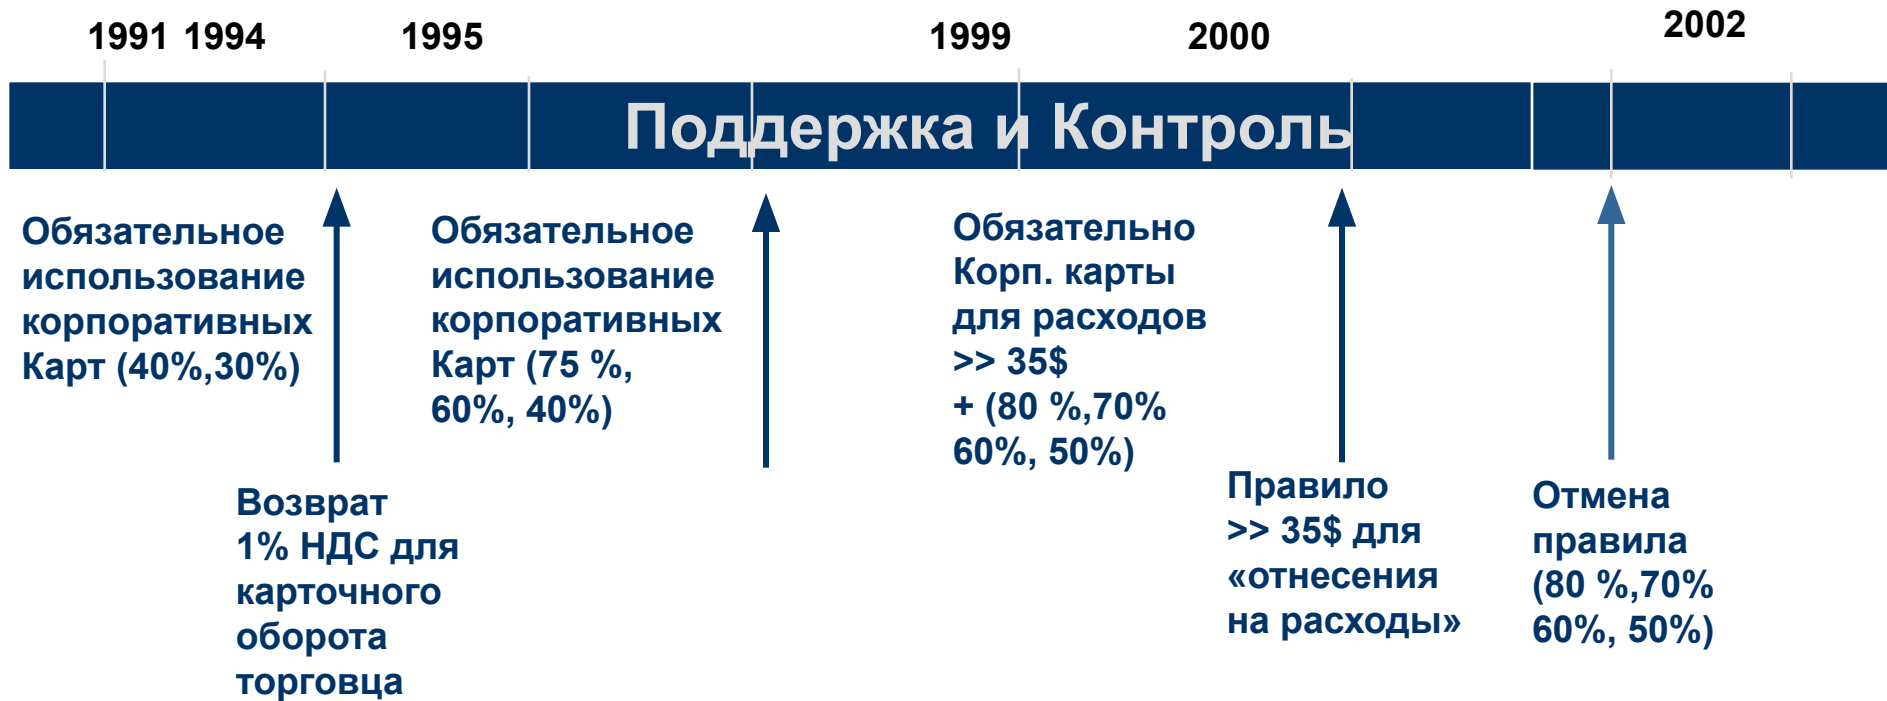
1991 1994 1995 1999 2000 2002

Поддержка и Контроль

Обязательное использование корпоративных Карт (40%,30%)

Возврат 1% НДС для карточного оборота торговца

Обязательное использование корпоративных Карт (75 %, 60%, 40%)

Обязательно Корп. карты для расходов >> 35$ + (80 %,70% 60%, 50%)

Правило >> 35$ для «отнесения на расходы»

Отмена правила (80 %,70% 60%, 50%)